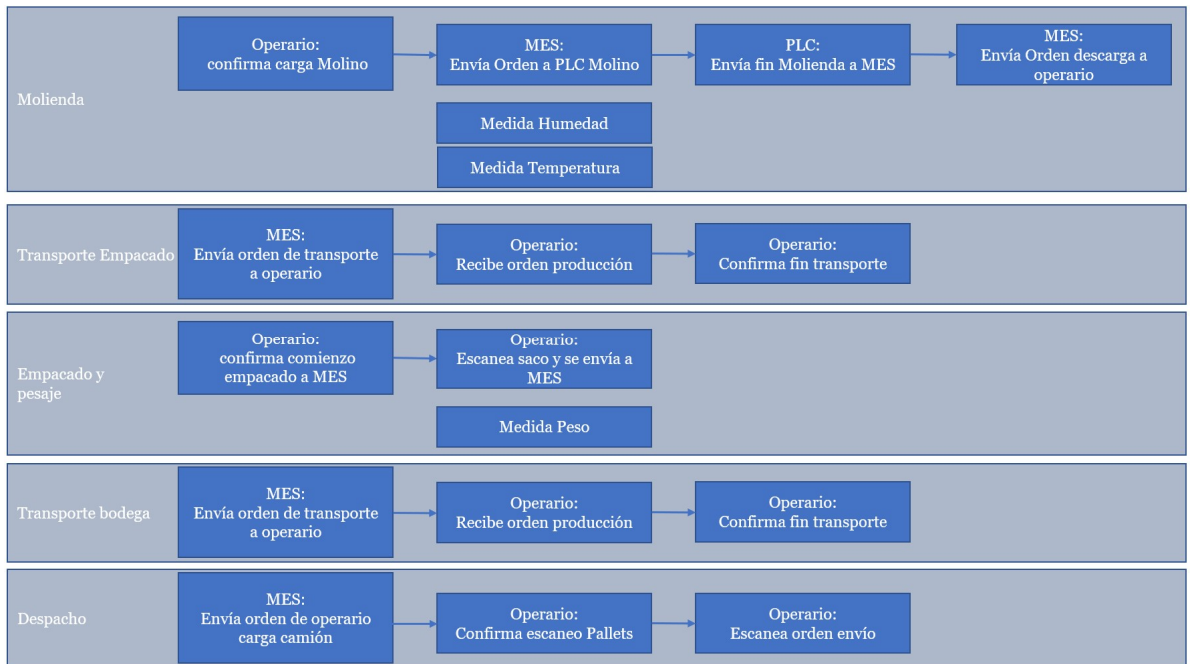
Molienda

Operario: confirma carga Molino

MES: Envía Orden a PLC Molino

PLC: Envía fin Molienda a MES

MES: Envía Orden descarga a operario

Medida Humedad

Medida Temperatura

Transporte Empacado

MES: Envía orden de transporte a operario

Operario: Recibe orden producción

Operario: Confirma fin transporte

Empacado y pesaje

Operario: confirma comienzo empacado a MES

Operario: Escanea saco y se envía a MES

Medida Peso

Transporte bodega

MES: Envía orden de transporte a operario

Operario: Recibe orden producción

Operario: Confirma fin transporte

Despacho

MES: Envía orden de operario carga camión

Operario: Confirma escaneo Pallets

Operario: Escanea orden envío